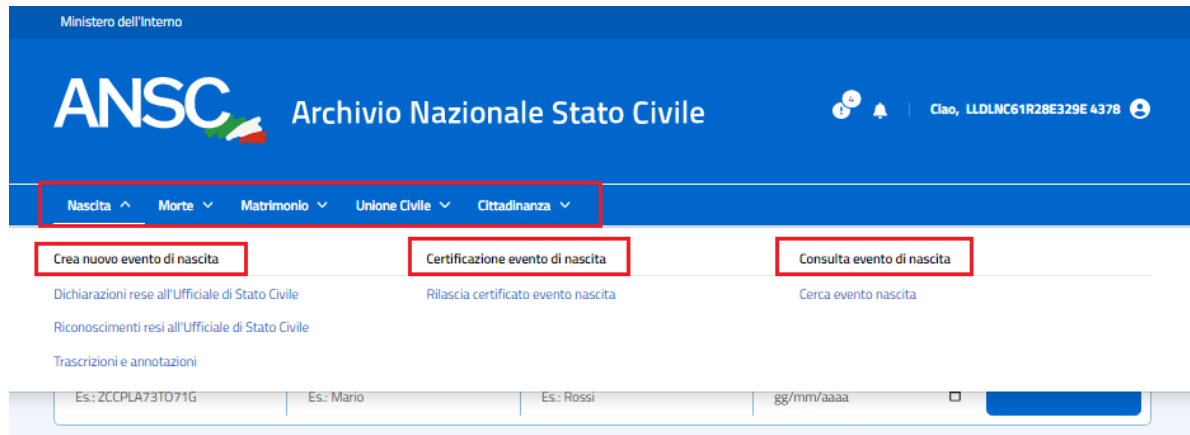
Ministero dell'Interno

ANSC Archivio Nazionale Stato Civile

4

Ciao, LLDLNC61R28E329E 4378

Nascita Morte Matrimonio Unione Civile Cittadinanza

Crea nuovo evento di nascita

Dichiarazioni rese all'Ufficiale di Stato Civile

Riconoscimenti resi all'Ufficiale di Stato Civile

Trascrizioni e annotazioni

Certificazione evento di nascita

Rilascia certificato evento nascita

Consulta evento di nascita

Cerca evento nascita

Es.: ZCCPLA73T07I1G Es.: Mario Es.: Rossi gg/mm/aaaa